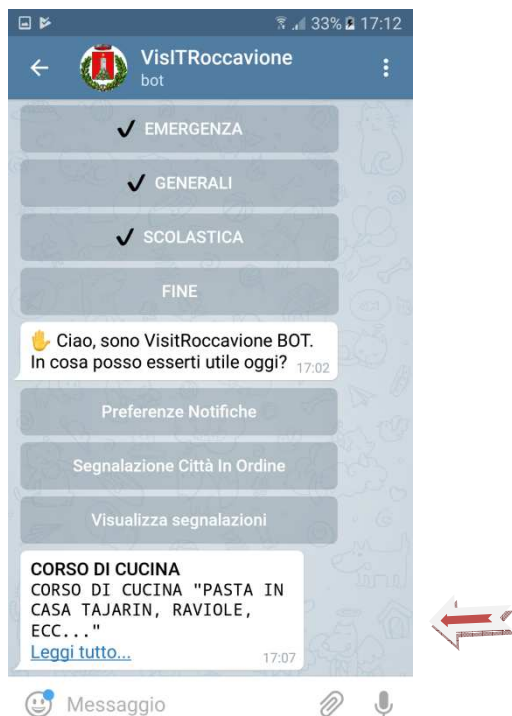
33% 17:12

VisITRoccavione
bot

✔ EMERGENZA

✔ GENERALI

✔ SCOLASTICA

FINE

✋ Ciao, sono VisitRoccavione BOT. In cosa posso esserti utile oggi? 17:02

Preferenze Notifiche

Segnalazione Città In Ordine

Visualizza segnalazioni

CORSO DI CUCINA
CORSO DI CUCINA "PASTA IN CASA TAJARIN, RAVIOLE, ECC..."
Leggi tutto... 17:07

Messaggio